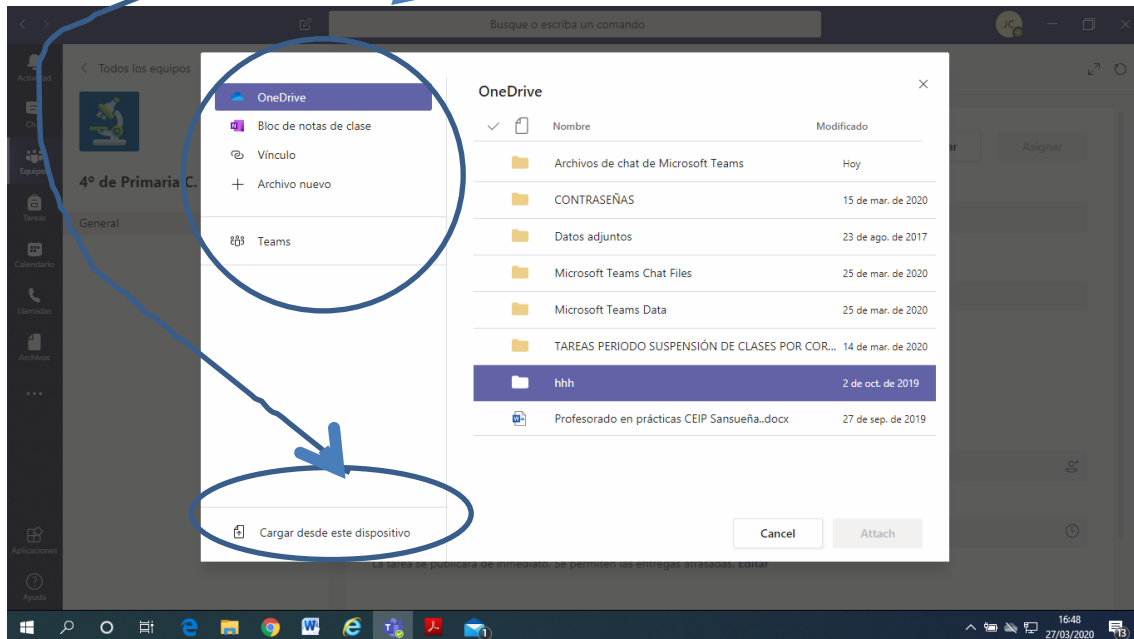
Busque o escriba un comando

JC

Actividad
Chat
Equipos
Tareas
Calendario
Llamadas
Archivos
...
Aplicaciones
Ayuda

< Todos los equipos

4º de Primaria C.

General

ar
Asignar

OneDrive
Bloc de notas de clase
Vínculo
Archivo nuevo

Teams

Cargar desde este dispositivo

OneDrive

| Nombre | Modificado |
|---|---|
| Archivos de chat de Microsoft Teams | Hoy |
| CONTRASEÑAS | 15 de mar. de 2020 |
| Datos adjuntos | 23 de ago. de 2017 |
| Microsoft Teams Chat Files | 25 de mar. de 2020 |
| Microsoft Teams Data | 25 de mar. de 2020 |
| TAREAS PERIODO SUSPENSIÓN DE CLASES POR COR... | 14 de mar. de 2020 |
| hhh | 2 de oct. de 2019 |
| Profesorado en prácticas CEIP Sansueña..docx | 27 de sep. de 2019 |

Cancel
Attach

La tarea se publicará de inmediato. Se permiten las entregas atrasadas. Editar

16:48
27/03/2020
13